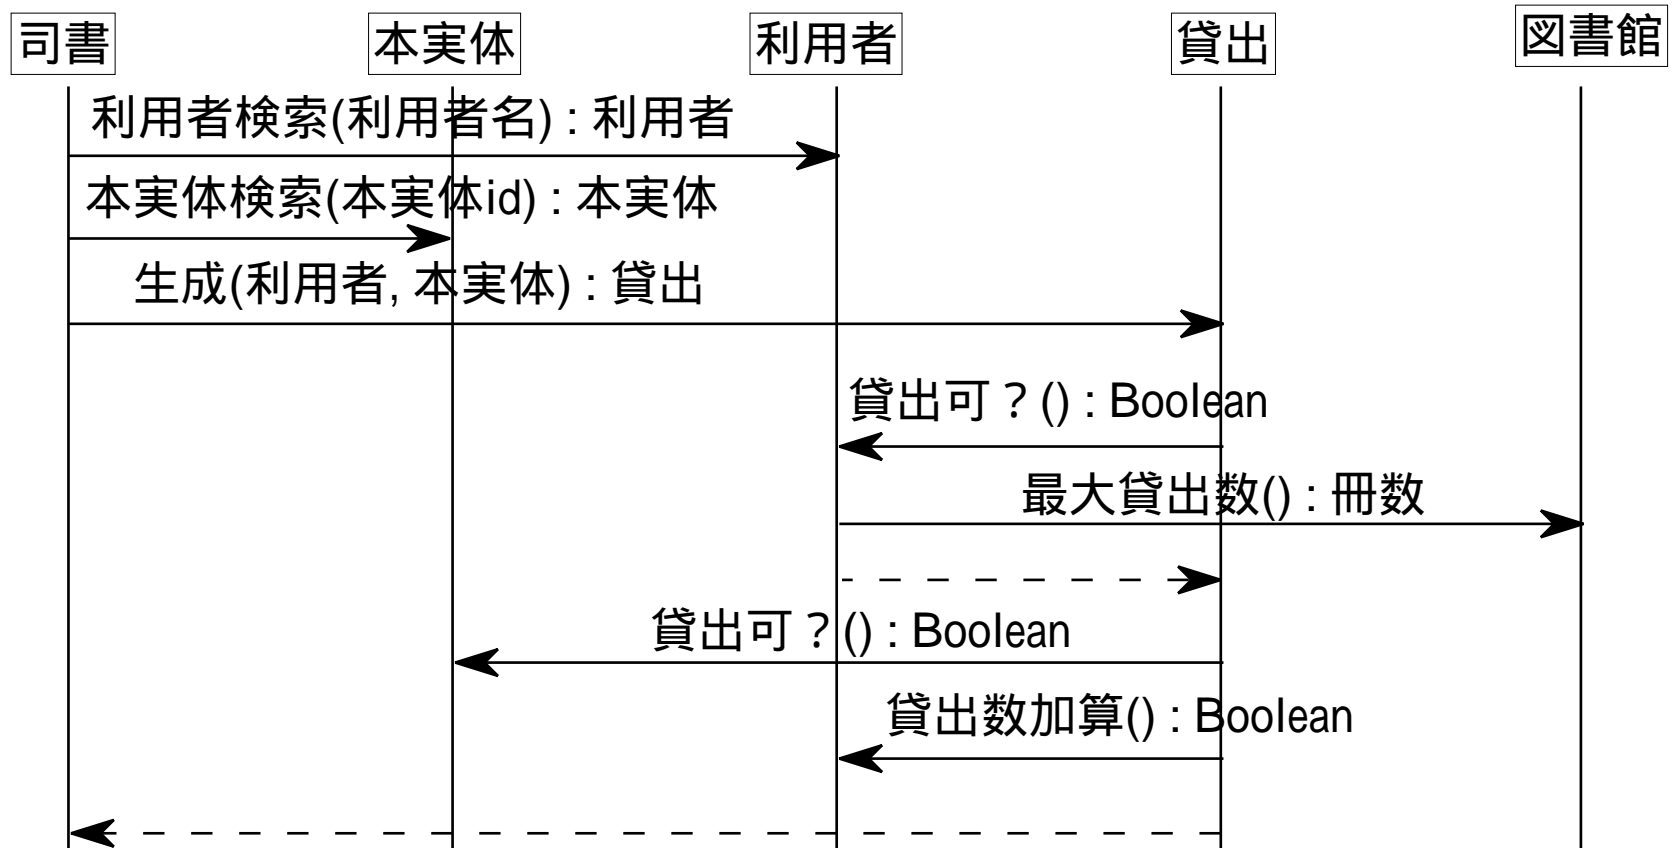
司書

本実体

利用者

貸出

図書館

利用者検索(利用者名) : 利用者

本実体検索(本実体id) : 本実体

生成(利用者, 本実体) : 貸出

貸出可？() : Boolean

最大貸出数() : 冊数

貸出可？() : Boolean

貸出数加算() : Boolean